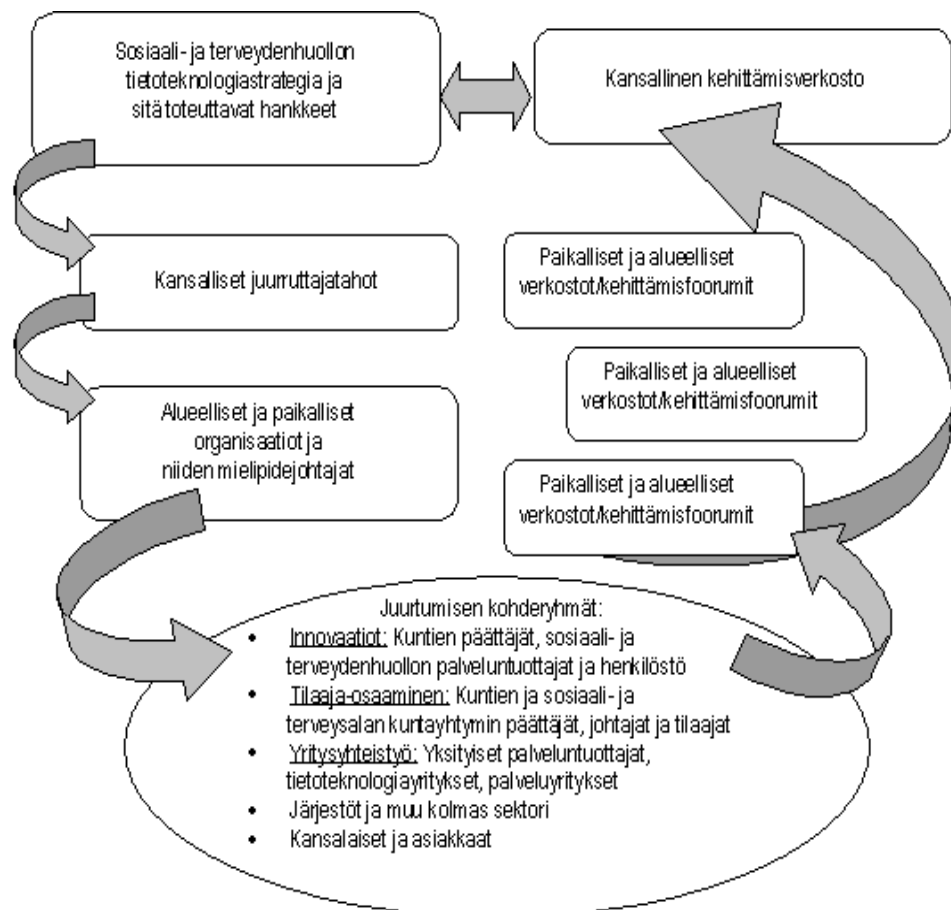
Sosiaali- ja terveydenhuollon tietoteknologiastrategia ja sitä toteuttavat hankkeet

Kansallinen kehittämisverkosto

Kansalliset juurruttajatahot

Paikalliset ja alueelliset verkostot/kehittämisfoorumit

Paikalliset ja alueelliset verkostot/kehittämisfoorumit

Alueelliset ja paikalliset organisaatiot ja niiden mielipidejohtajat

Paikalliset ja alueelliset verkostot/kehittämisfoorumit

Juurtumisen kohderyhmät:
• Innovaatiot: Kuntien päättäjät, sosiaali- ja terveydenhuollon palveluntuottajat ja henkilöstö
• Tilaaja-osaaminen: Kuntien ja sosiaali- ja terveysalan kuntayhtymin päättäjät, johtajat ja tilaajat
• Yritysyhteistyö: Yksityiset palveluntuottajat, tietoteknologiayritykset, palveluyritykset
• Järjestöt ja muu kolmas sektori
• Kansalaiset ja asiakkaat